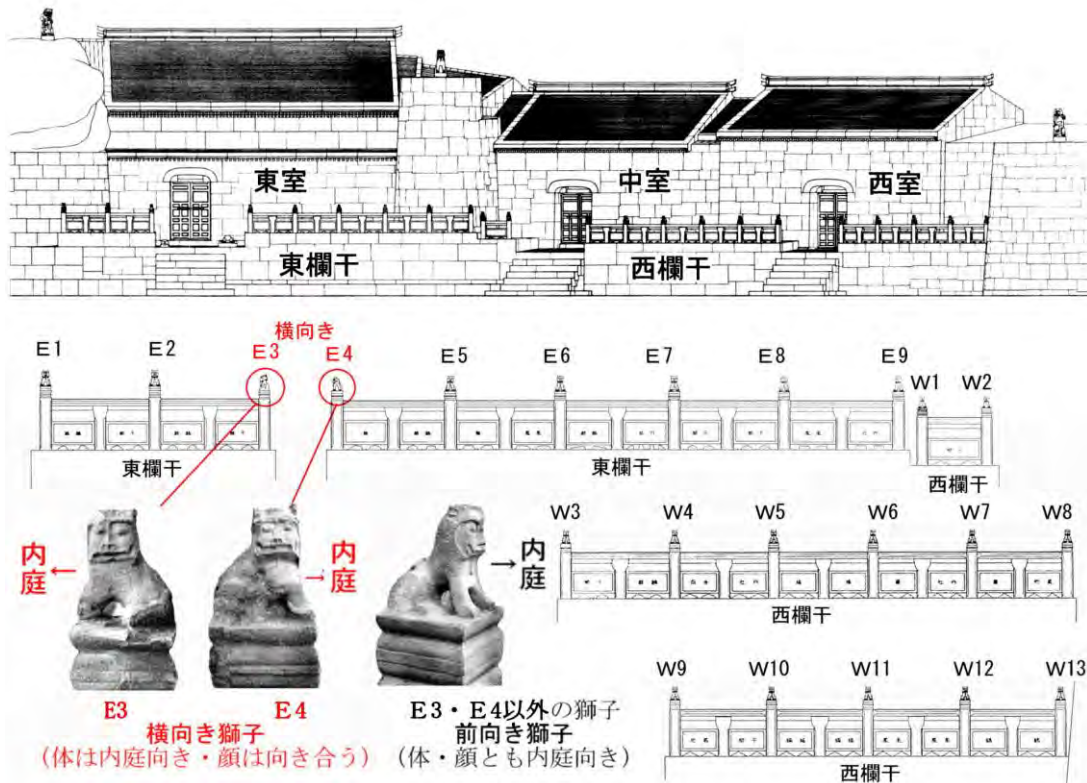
東室

中室

西室

東欄干

西欄干

横向き

E1 E2 E3 E4 E5 E6 E7 E8 E9 W1 W2

東欄干

東欄干

西欄干

W3 W4 W5 W6 W7 W8

西欄干

内庭←

→内庭

→内庭

W9 W10 W11 W12 W13

西欄干

E3 E4
横向き獅子
(体は内庭向き・顔は向き合う)

E3・E4以外の獅子
前向き獅子
(体・顔とも内庭向き)